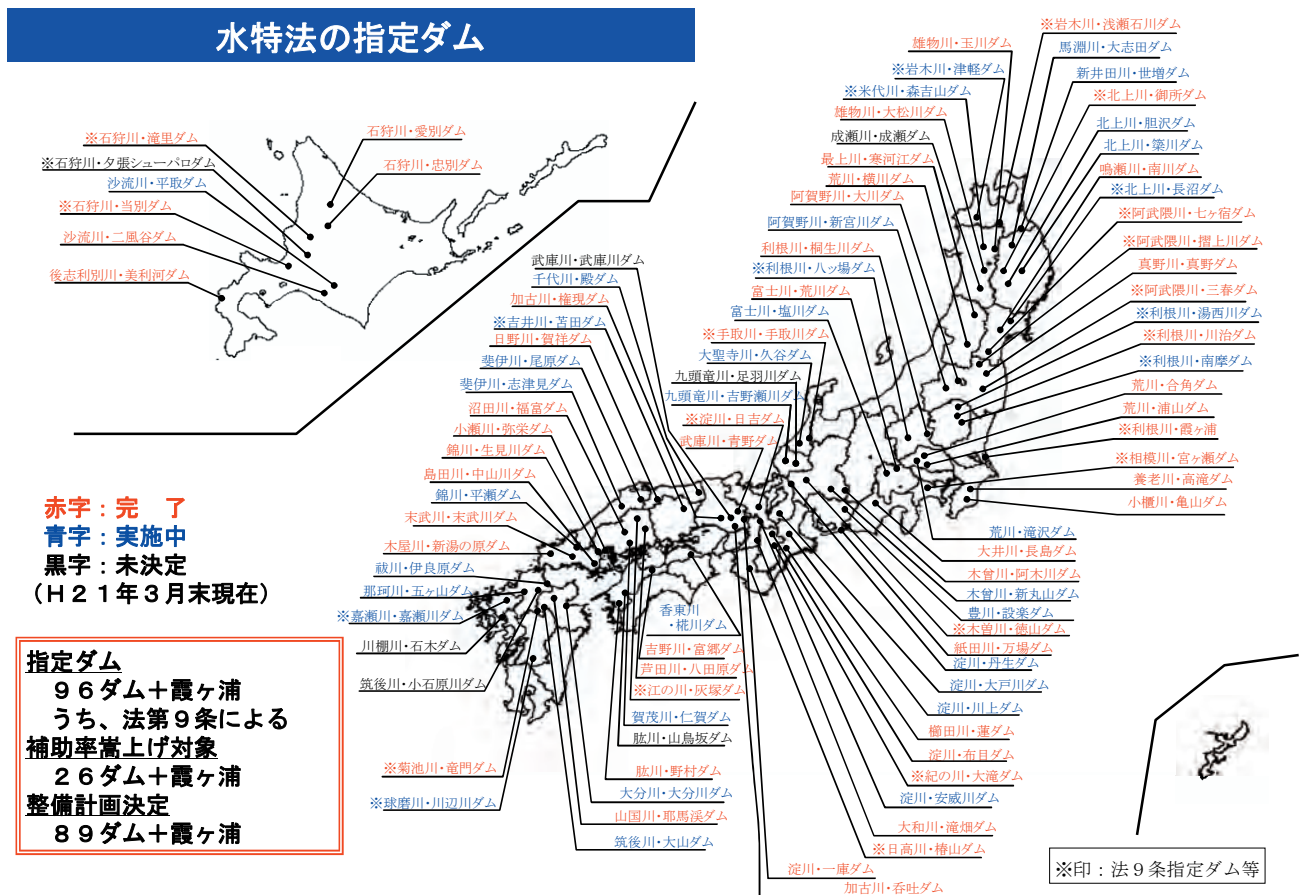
水特法の指定ダム

※石狩川・滝里ダム
※石狩川・夕張シューパロダム
沙流川・平取ダム
※石狩川・当別ダム
沙流川・二風谷ダム
後志利別川・美利河ダム
石狩川・愛別ダム
石狩川・忠別ダム

武庫川・武庫川ダム
千代川・殿ダム
加古川・権現ダム
※吉井川・苫田ダム
日野川・賀祥ダム
斐伊川・尾原ダム
斐伊川・志津見ダム
沼田川・福富ダム
小瀬川・弥栄ダム
錦川・生見川ダム
島田川・中山川ダム
錦川・平瀬ダム
末武川・末武川ダム
木屋川・新湯の原ダム
蔵川・伊良原ダム
那珂川・五ヶ山ダム
※嘉瀬川・嘉瀬川ダム
川棚川・石木ダム
筑後川・小石原川ダム
※菊池川・竜門ダム
※球磨川・川辺川ダム

赤字：完　了
青字：実施中
黒字：未決定
（Ｈ２１年３月末現在）

指定ダム
　９６ダム＋霞ヶ浦
　うち、法第９条による
補助率嵩上げ対象
　２６ダム＋霞ヶ浦
整備計画決定
　８９ダム＋霞ヶ浦

香東川・椛川ダム
吉野川・富郷ダム
芦田川・八田原ダム
※江の川・灰塚ダム
賀茂川・仁賀ダム
肱川・山鳥坂ダム
肱川・野村ダム
大分川・大分川ダム
山国川・耶馬渓ダム
筑後川・大山ダム

淀川・一庫ダム
加古川・呑吐ダム

雄物川・玉川ダム
※岩木川・津軽ダム
※米代川・森吉山ダム
雄物川・大松川ダム
成瀬川・成瀬ダム
最上川・寒河江ダム
荒川・横川ダム
阿賀野川・大川ダム
阿賀野川・新宮川ダム
利根川・桐生川ダム
※利根川・八ッ場ダム
富士川・荒川ダム
富士川・塩川ダム
※手取川・手取川ダム
大聖寺川・久谷ダム
九頭竜川・足羽川ダム
九頭竜川・吉野瀬川ダム
※淀川・日吉ダム
武庫川・青野ダム

※岩木川・浅瀬石川ダム
馬淵川・大志田ダム
新井田川・世増ダム
※北上川・御所ダム
北上川・胆沢ダム
北上川・簗川ダム
鳴瀬川・南川ダム
※北上川・長沼ダム
※阿武隈川・七ヶ宿ダム
※阿武隈川・摺上川ダム
真野川・真野ダム
※阿武隈川・三春ダム
※利根川・湯西川ダム
※利根川・川治ダム
※利根川・南摩ダム
荒川・合角ダム
荒川・浦山ダム
※利根川・霞ヶ浦
※相模川・宮ヶ瀬ダム
養老川・高滝ダム
小櫃川・亀山ダム

荒川・滝沢ダム
大井川・長島ダム
木曽川・阿木川ダム
木曽川・新丸山ダム
豊川・設楽ダム
※木曽川・徳山ダム
紙田川・万場ダム
淀川・丹生ダム
淀川・大戸川ダム
淀川・川上ダム
櫛田川・蓮ダム
淀川・布目ダム
※紀の川・大滝ダム
淀川・安威川ダム
大和川・滝畑ダム
※日高川・椿山ダム

※印：法９条指定ダム等